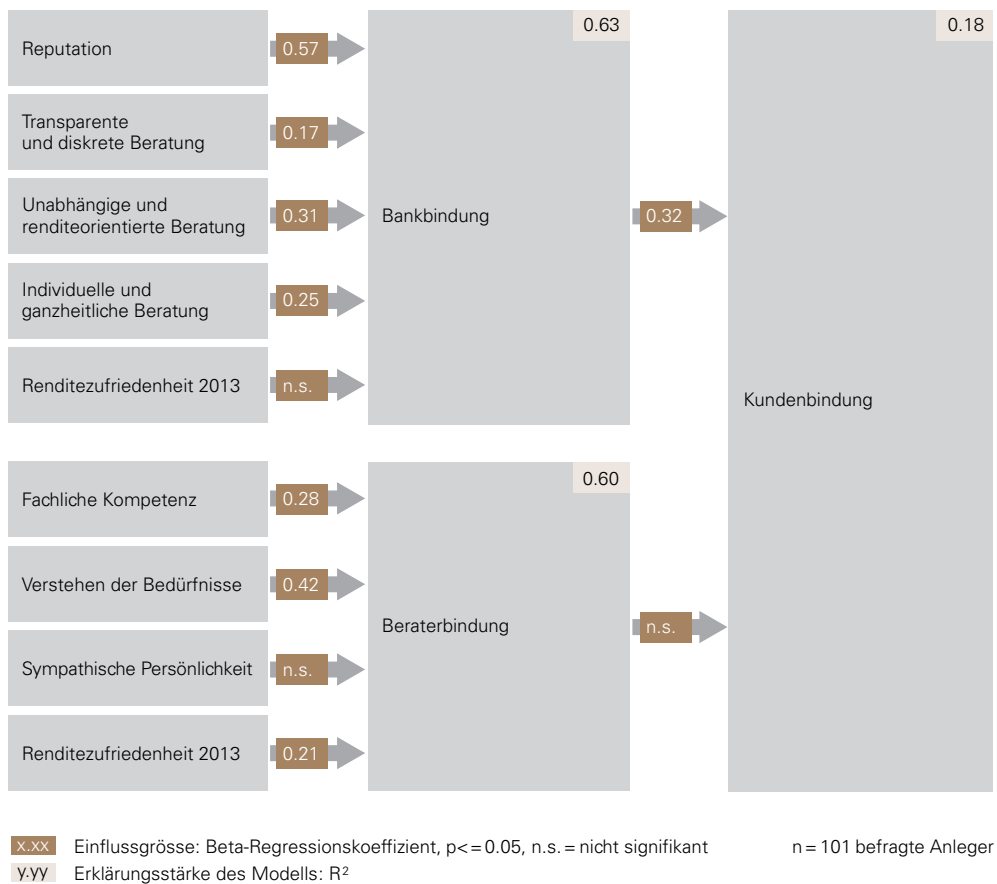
Reputation

0.57

Transparente und diskrete Beratung

0.17

Unabhängige und renditeorientierte Beratung

0.31

Individuelle und ganzheitliche Beratung

0.25

Renditezufriedenheit 2013

n.s.

0.63

Bankbindung

0.32

0.18

Kundenbindung

Fachliche Kompetenz

0.28

Verstehen der Bedürfnisse

0.42

Sympathische Persönlichkeit

n.s.

Renditezufriedenheit 2013

0.21

0.60

Beraterbindung

n.s.

x.xx Einflussgrösse: Beta-Regressionskoeffizient, p<=0.05, n.s.=nicht signifikant

n=101 befragte Anleger

y.yy Erklärungsstärke des Modells: $R^2$